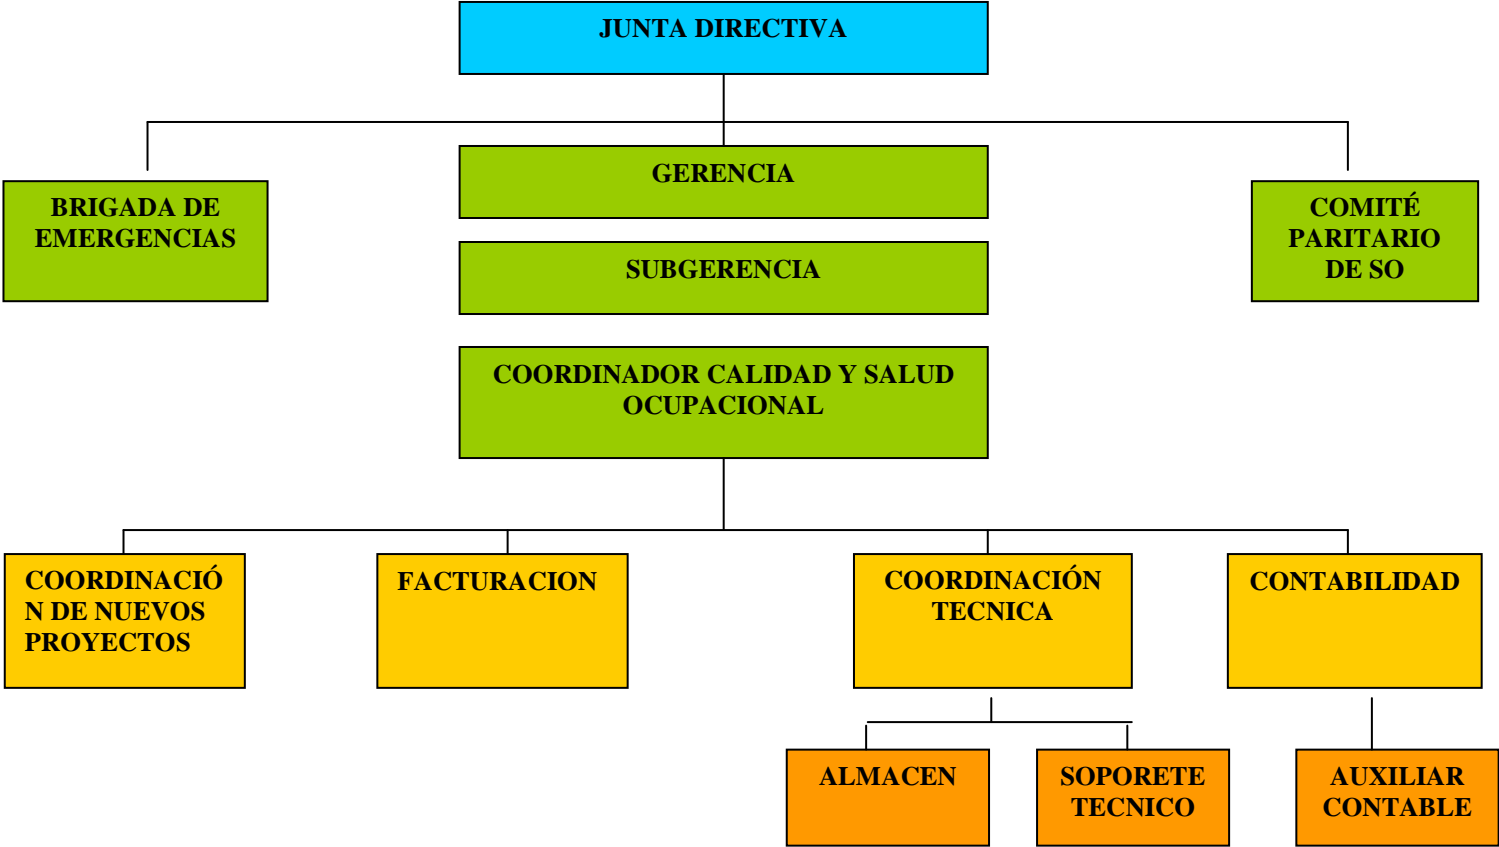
JUNTA DIRECTIVA

BRIGADA DE EMERGENCIAS

GERENCIA

SUBGERENCIA

COMITÉ PARITARIO DE SO

COORDINADOR CALIDAD Y SALUD OCUPACIONAL

COORDINACIÓN DE NUEVOS PROYECTOS

FACTURACION

COORDINACIÓN TECNICA

CONTABILIDAD

ALMACEN

SOPORETE TECNICO

AUXILIAR CONTABLE